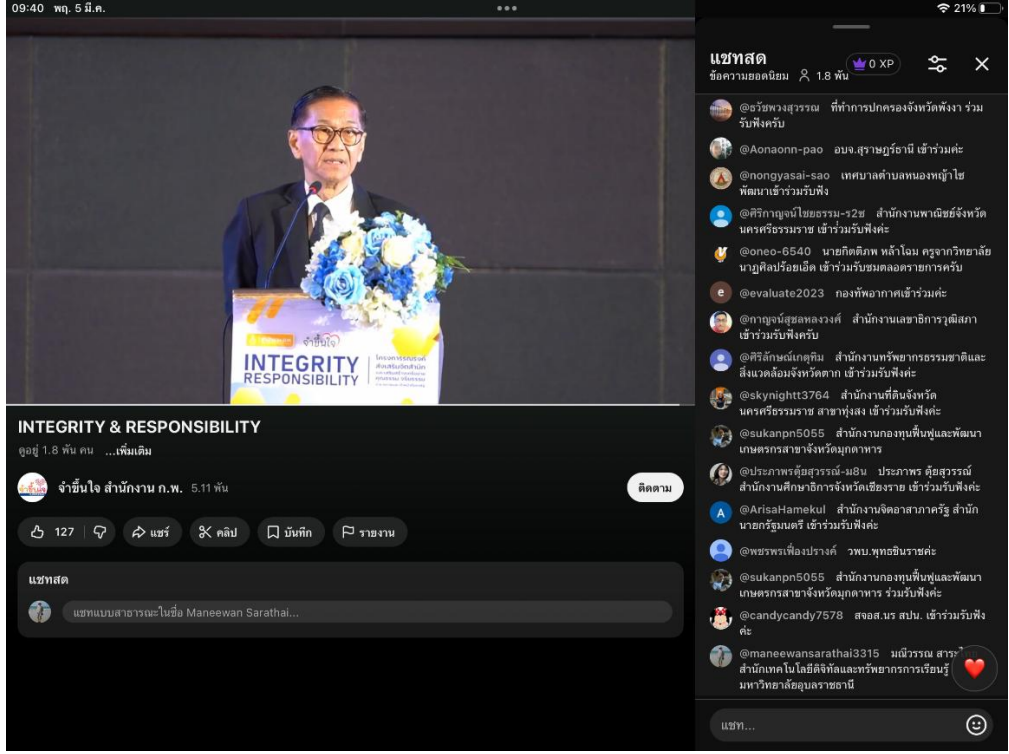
09:40 พฤ. 5 มี.ค.

21%

จำขึ้นใจ

INTEGRITY
RESPONSIBILITY

INTEGRITY & RESPONSIBILITY

ดูอยู่ 1.8 พัน คน ...เพิ่มเติม

จำขึ้นใจ สำนักงาน ก.พ. 5.11 พัน

ติดตาม

127

แชร์

คลิป

บันทึก

รายงาน

แชทสด

แชทแบบสาธารณะในชื่อ Maneewan Sarathai...

แชทสด

ข้อความยอดนิยม 1.8 พัน

0 XP

@ธวัชพวงสุวรรณ ที่ทำการปกครองจังหวัดพังงา ร่วมรับฟังครับ

@Aonaonn-pao อบจ.สุราษฎร์ธานี เข้าร่วมค่ะ

@nongyasai-sao เทศบาลตำบลหนองหญ้าไซ พัฒนาเข้าร่วมรับฟัง

@ศิริกาญจน์ไชยธรรม-ร2ช สำนักงานพาณิชย์จังหวัดนครศรีธรรมราช เข้าร่วมรับฟังค่ะ

@oneo-6540 นายกิตติภพ หล้าโฉม ครูจากวิทยาลัยนาฏศิลปร้อยเอ็ด เข้าร่วมรับชมตลอดรายการครับ

@evaluate2023 กองทัพอากาศเข้าร่วมค่ะ

@กาญจน์สุชลพงวงศ์ สำนักงานเลขาธิการวุฒิสภา เข้าร่วมรับฟังครับ

@ศิริลักษณ์เกตุทิม สำนักงานทรัพยากรธรรมชาติและสิ่งแวดล้อมจังหวัดตาก เข้าร่วมรับฟังค่ะ

@skynightt3764 สำนักงานที่ดินจังหวัดนครศรีธรรมราช สาขาทุ่งสง เข้าร่วมรับฟังค่ะ

@sukanpn5055 สำนักงานกองทุนฟื้นฟูและพัฒนาเกษตรกรสาขาจังหวัดมุกดาหาร

@ประภาพรตุ้ยสุวรรณ์-ม8น ประภาพร ตุ้ยสุวรรณ์ สำนักงานศึกษาธิการจังหวัดเชียงราย เข้าร่วมรับฟังค่ะ

@ArisaHamekul สำนักงานจิตอาสาภาครัฐ สำนักนายกรัฐมนตรี เข้าร่วมรับฟังค่ะ

@พชรพรเฟื่องปรางค์ วพบ.พุทธชินราชค่ะ

@sukanpn5055 สำนักงานกองทุนฟื้นฟูและพัฒนาเกษตรกรสาขาจังหวัดมุกดาหาร ร่วมรับฟังค่ะ

@candycandy7578 สจอส.นร สปน. เข้าร่วมรับฟังค่ะ

@maneewansarathai3315 มณีวรรณ สาร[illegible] สำนักเทคโนโลยีดิจิทัลและทรัพยากรการเรียนรู้ มหาวิทยาลัยอุบลราชธานี

แชท...